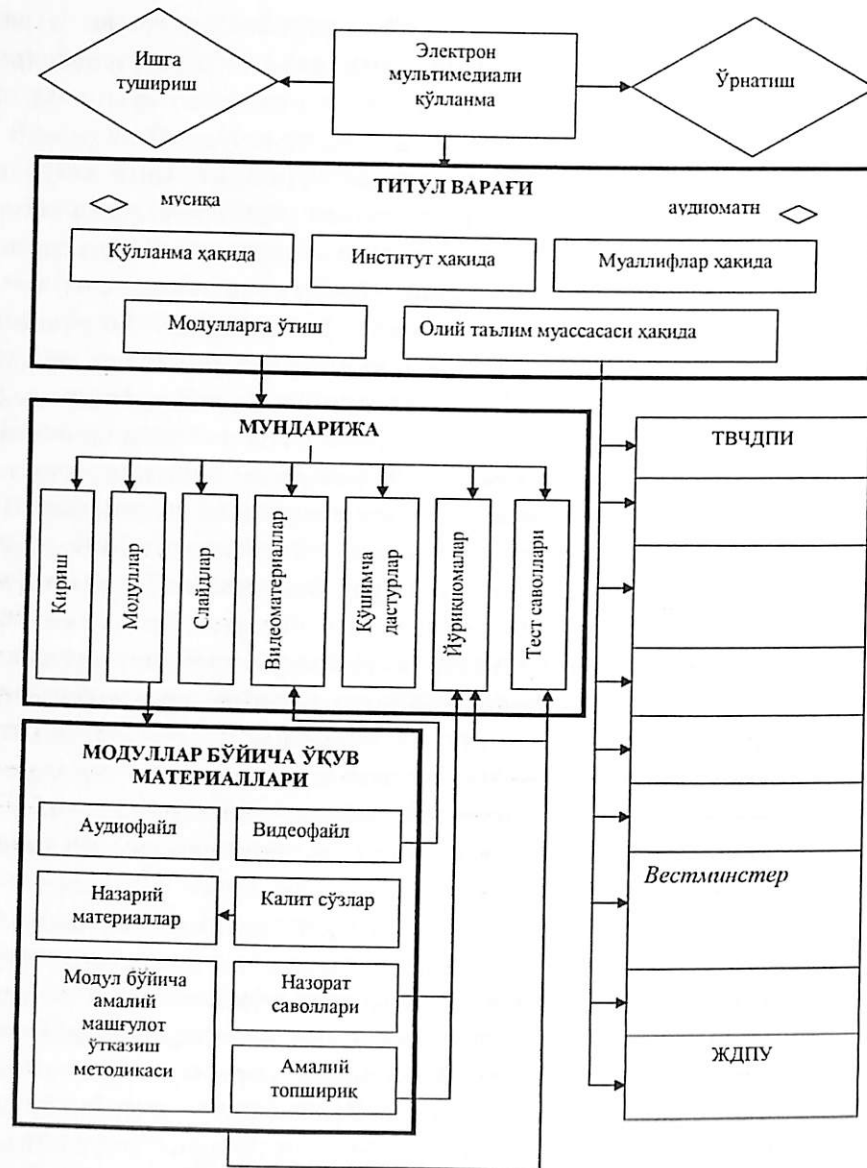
Ишга тушириш

Электрон мультимедиали қўлланма

Ўрнатиш

ТИТУЛ ВАРАҒИ

мусиқа

аудиоматн

Қўлланма ҳақида

Институт хақида

Муаллифлар хақида

Модулларга ўтиш

Олий таълим муассасаси хақида

МУНДАРИЖА

Кириш

Модуллар

Слайдлар

Видеоматериаллар

Қўшимча дастурлар

Йўриқномалар

Тест саволлари

ТВЧДПИ

Вестминстер

ЖДПУ

МОДУЛЛАР БЎЙИЧА ЎҚУВ МАТЕРИАЛЛАРИ

Аудиофайл

Видеофайл

Назарий материаллар

Калит сўзлар

Модул бўйича амалий машғулот ўтказиш методикаси

Назорат саволлари

Амалий топширик